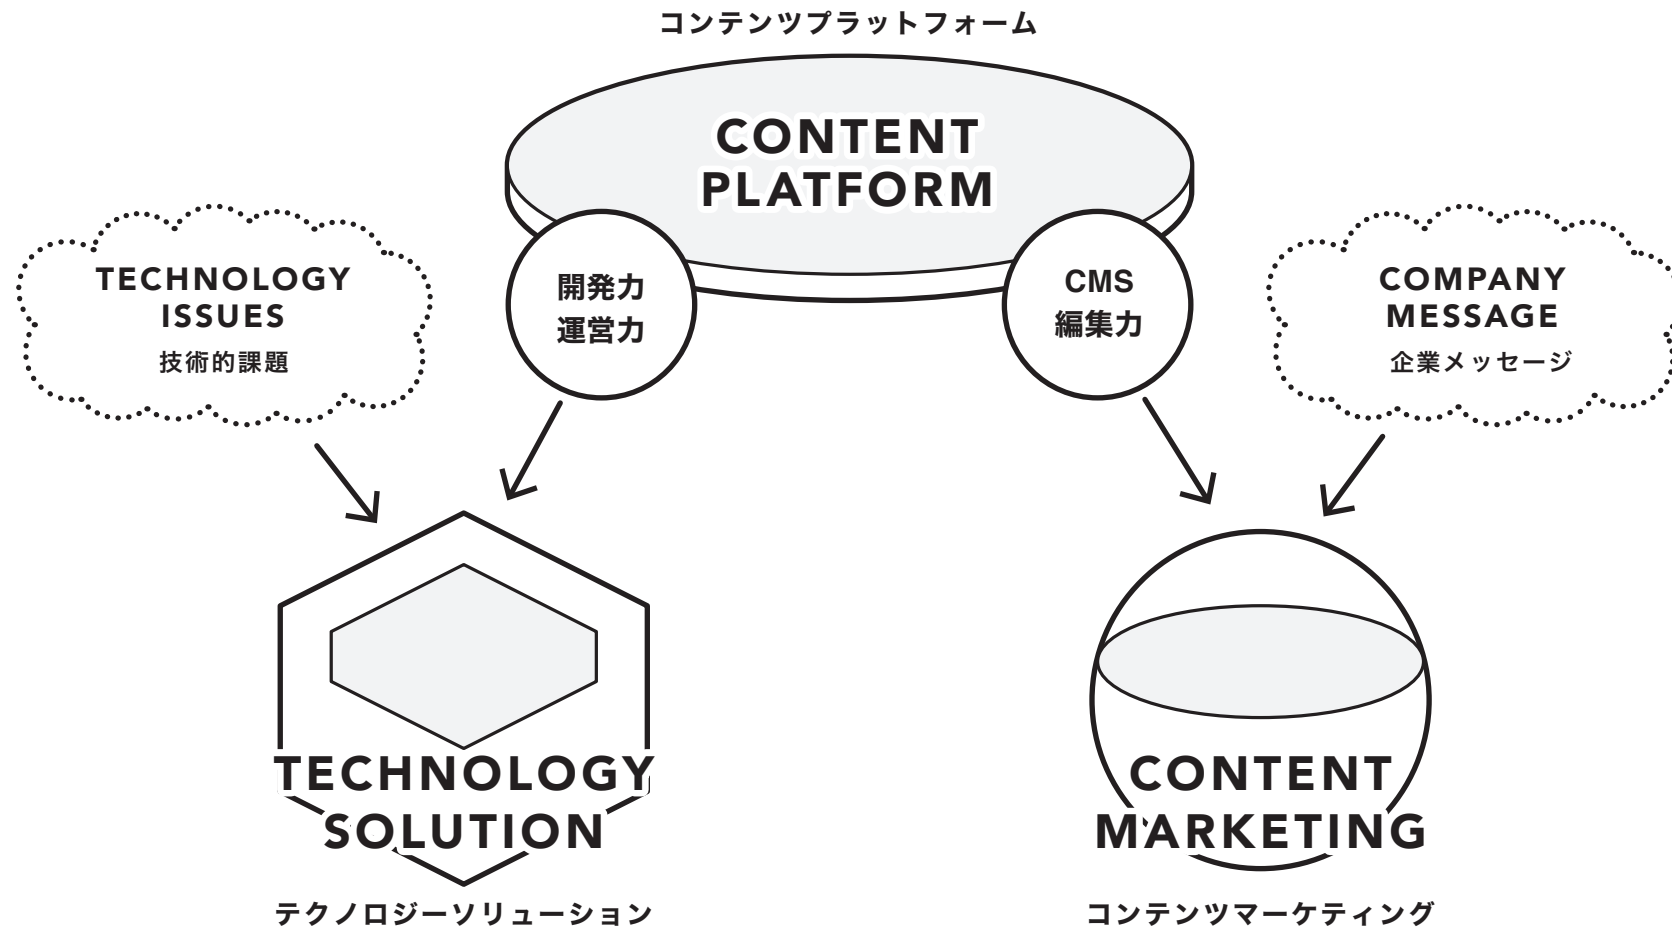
コンテンツプラットフォーム

CONTENT PLATFORM

TECHNOLOGY ISSUES
技術的課題

開発力
運営力

CMS
編集力

COMPANY MESSAGE
企業メッセージ

TECHNOLOGY SOLUTION

テクノロジーソリューション

CONTENT MARKETING

コンテンツマーケティング